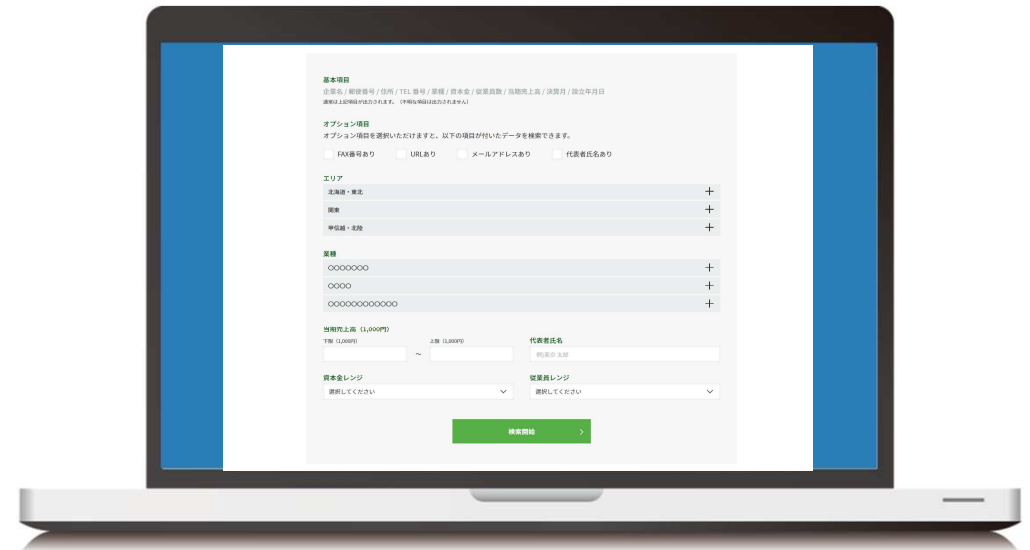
基本項目

企業名 / 郵便番号 / 住所 / TEL 番号 / 業種 / 資本金 / 従業員数 / 当期売上高 / 決算月 / 設立年月日

通常は上記項目が出力されます。（不明な項目は出力されません）

オプション項目

オプション項目を選択いただけますと、以下の項目が付いたデータを検索できます。

FAX番号あり　URLあり　メールアドレスあり　代表者氏名あり

エリア

北海道・東北 +

関東 +

甲信越・北陸 +

業種

〇〇〇〇〇〇〇 +

〇〇〇〇 +

〇〇〇〇〇〇〇〇〇〇〇〇 +

当期売上高（1,000円）

下限（1,000円） ～ 上限（1,000円）

代表者氏名

例)東京 太郎

資本金レンジ

選択してください

従業員レンジ

選択してください

検索開始 >